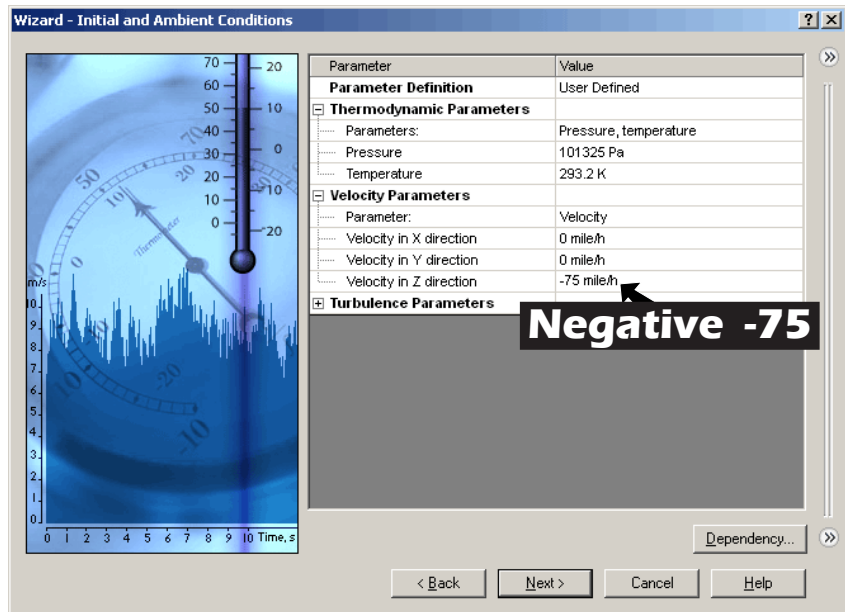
Wizard - Initial and Ambient Conditions

? X

| Parameter | Value |
|---|---|
| Parameter Definition | User Defined |
| Thermodynamic Parameters | |
| Parameters: | Pressure, temperature |
| Pressure | 101325 Pa |
| Temperature | 293.2 K |
| Velocity Parameters | |
| Parameter: | Velocity |
| Velocity in X direction | 0 mile/h |
| Velocity in Y direction | 0 mile/h |
| Velocity in Z direction | -75 mile/h |
| Turbulence Parameters | |

Negative -75

70 60 50 40 30 20 10 0
20 10 0 -10 -20
50 20 10 0 -10 -20 -10
Thermometer
m/s
10 9 8 7 6 5 4 3 2 1 0
0 1 2 3 4 5 6 7 8 9 10 Time, s

Dependency...

< Back Next > Cancel Help